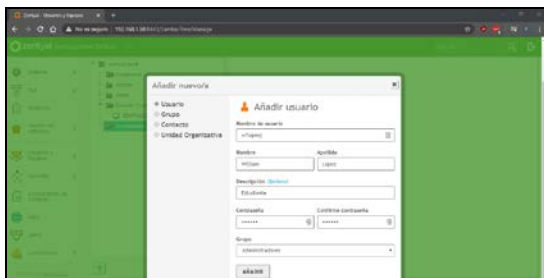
Añadir nuevo/a

Usuario
Grupo
Contacto
Unidad Organizativa

Añadir usuario

Nombre de usuario
wlopez

Nombre
William

Apellido
Lopez

Descripción (Opcional)
Estudiante

Contraseña
••••••

Confirme contraseña
••••••

Grupo
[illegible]

AÑADIR